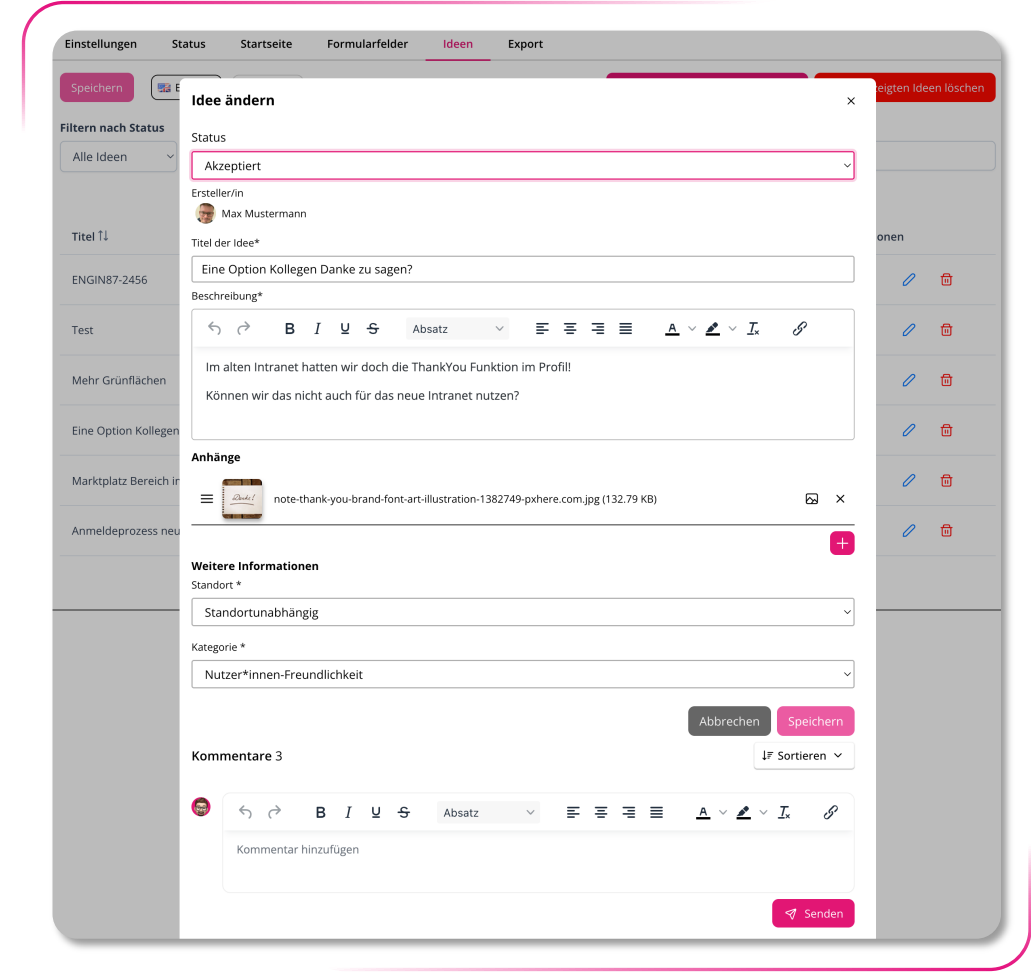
Einstellungen Status Startseite Formularfelder Ideen Export

Speichern

eigten Ideen löschen

Filtern nach Status

Alle Ideen

Titel ↑↓

onen

ENGIN87-2456

Test

Mehr Grünflächen

Eine Option Kollegen

Marktplatz Bereich i

Anmeldeprozess neu

Idee ändern

×

Status

Akzeptiert

Ersteller/in

Max Mustermann

Titel der Idee*

Eine Option Kollegen Danke zu sagen?

Beschreibung*

Absatz

Im alten Intranet hatten wir doch die ThankYou Funktion im Profil!

Können wir das nicht auch für das neue Intranet nutzen?

Anhänge

note-thank-you-brand-font-art-illustration-1382749-pxhere.com.jpg (132.79 KB)

Weitere Informationen

Standort *

Standortunabhängig

Kategorie *

Nutzer*innen-Freundlichkeit

Abbrechen Speichern

Kommentare 3

Sortieren

Absatz

Kommentar hinzufügen

Senden